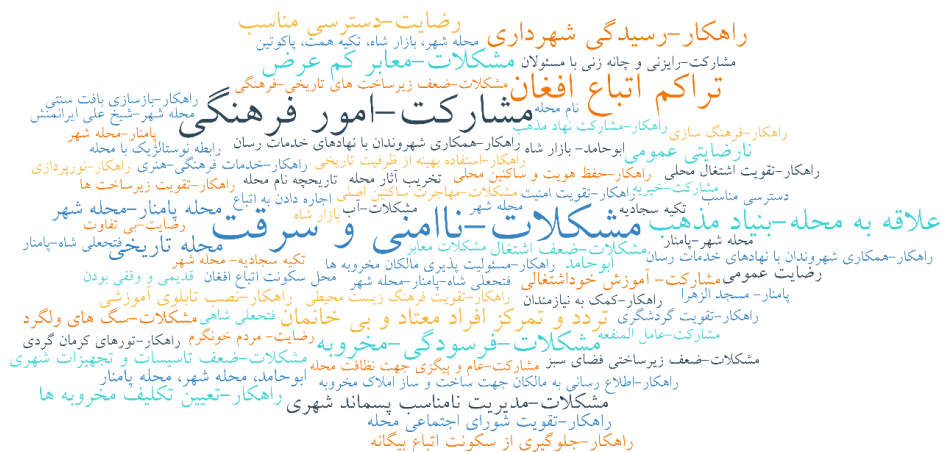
رضایت-دسترسی مناسب
راهکار-رسیدگی شهرداری
محله شهر، بازار شاه، تکیه همت، پاکوتین
مشارکت-رایزنی و چانه زنی با مسئولان
مشکلات-معابر کم عرض
مشکلات-ضعف زیرساخت های تاریخی-فرهنگی
تراکم اتباع افغان
راهکار-بازسازی بافت سنتی
محله شهر-شیخ علی ایرانمنش
نام محله
مشارکت-امور فرهنگی
راهکار-مشارکت نهاد مذهب
راهکار-فرهنگ سازی
پامنار-محله شهر
راهکار-همکاری شهروندان با نهادهای خدمات رسان
ابوحامد- بازار شاه
رابطه نوستالژیک با محله
راهکار-استفاده بهینه از ظرفیت تاریخی
نارضایتی عمومی
راهکار-خدمات فرهنگی-هنری
راهکار-تقویت اشتغال محلی
راهکار-نورپردازی
راهکار-حفظ هویت و ساکنین محلی
تخریب آثار محله
تاریخچه نام محله
مشارکت-خیریه
راهکار-تقویت زیرساخت ها
راهکار-تقویت امنیت
مشکلات-مهاجرت ساکنین اصلی
دسترسی مناسب
اجاره دادن به اتباع
مشکلات-آب
محله شهر
بازار شاه
تکیه سجادیه
علاقه به محله-بنیاد مذهب
مشکلات-ناامنی و سرقت
محله پامنار-محله شهر
رضایت-بی تفاوت
محله تاریخی
فتحعلی شاه-پامنار
مشکلات معابر
مشکلات-ضعف اشتغال
محله شهر-پامنار
راهکار-همکاری شهروندان با نهادهای خدمات رسان
راهکار-مسئولیت پذیری مالکان مخروبه ها
ابوحامد
رضایت عمومی
محل سکونت اتباع افغان
قدیمی و وقفی بودن
فتحعلی شاه-پامنار-محله شهر
مشارکت- آموزش خوداشتغالی
راهکار-نصب تابلوی آموزشی
راهکار-کمک به نیازمندان
پامنار- مسجد الزهرا
تکیه سجادیه- محله شهر
مشکلات-سگ های ولگرد
راهکار-تقویت فرهنگ زیست محیطی
تردد و تمرکز افراد معتاد و بی خانمان
راهکار-تقویت گردشگری
مشارکت-عامل المنفعه
رضایت- مردم خونگرم
راهکار-تورهای کرمان گردی
مشکلات-فرسودگی-مخروبه
مشکلات-ضعف تاسیسات و تجهیزات شهری
مشکلات-ضعف زیرساختی فضای سبز
مشارکت-عام و پیگیری جهت نظافت محله
ابوحامد، محله شهر، محله پامنار
راهکار-اطلاع رسانی به مالکان جهت ساخت و ساز املاک مخروبه
راهکار-تعیین تکلیف مخروبه ها
مشکلات-مدیریت نامناسب پسماند شهری
راهکار-تقویت شورای اجتماعی محله
راهکار-جلوگیری از سکونت اتباع بیگانه